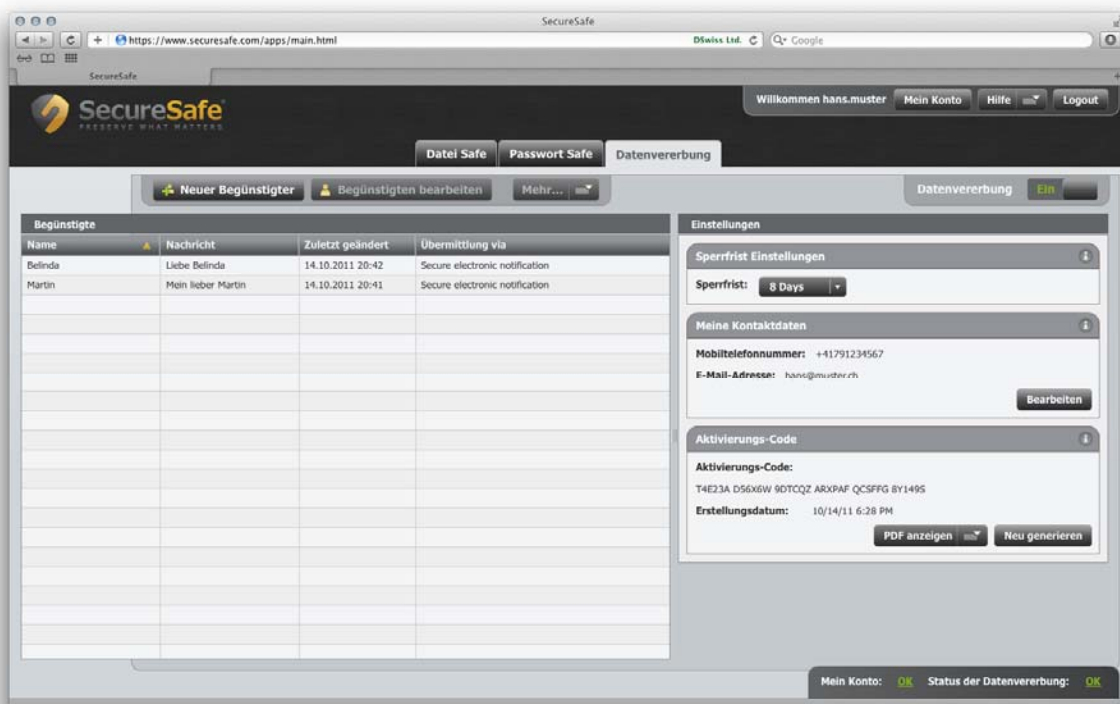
SecureSafe

https://www.securesafe.com/apps/main.html

DSwiss Ltd.

Google

SecureSafe

SecureSafe
PRESERVE WHAT MATTERS

Willkommen hans.muster | Mein Konto | Hilfe | Logout

Datei Safe | Passwort Safe | Datenvererbung

Neuer Begünstigter | Begünstigten bearbeiten | Mehr...

Datenvererbung | Ein

Begünstigte

| Name | Nachricht | Zuletzt geändert | Übermittlung via |
|---|---|---|---|
| Belinda | Liebe Belinda | 14.10.2011 20:42 | Secure electronic notification |
| Martin | Mein lieber Martin | 14.10.2011 20:41 | Secure electronic notification |

Einstellungen

Sperrfrist Einstellungen

Sperrfrist: 8 Days

Meine Kontaktdaten

Mobiltelefonnummer: +41791234567

E-Mail-Adresse: hans@muster.ch

Bearbeiten

Aktivierungs-Code

Aktivierungs-Code:

T4E23A D56X6W 9DTCQZ ARXPAF QCSFFG 8Y149S

Erstellungsdatum: 10/14/11 6:28 PM

PDF anzeigen | Neu generieren

Mein Konto: OK Status der Datenvererbung: OK